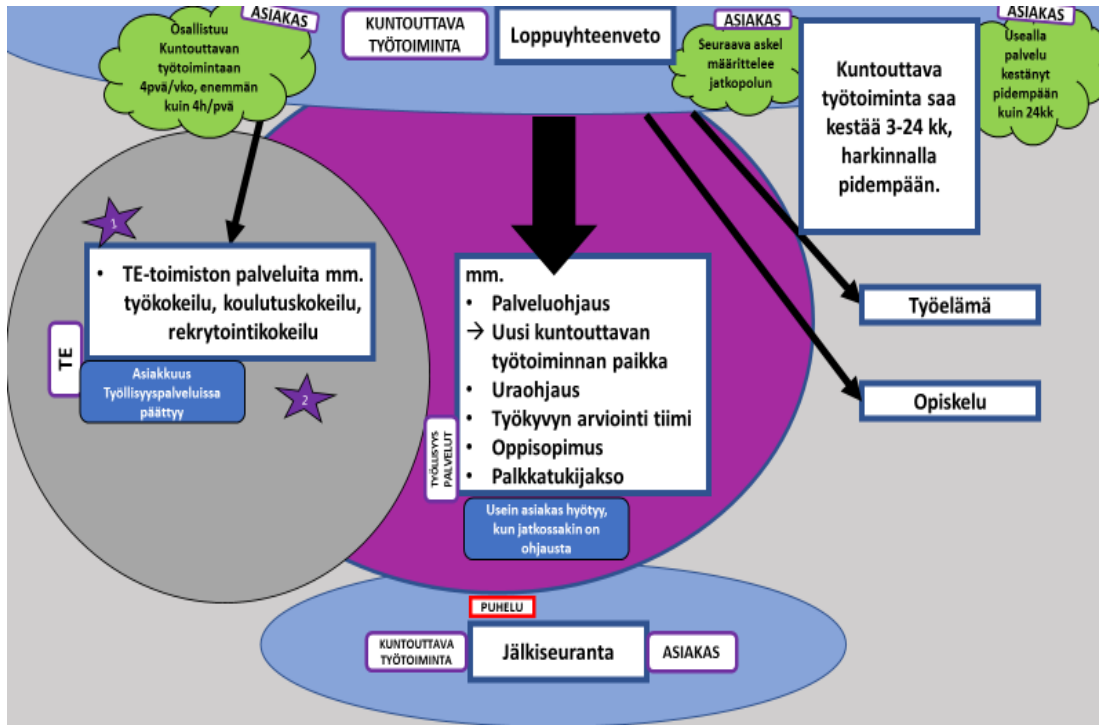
ASIAKAS

Osallistuu Kuntouttavan työtoimintaan 4pvä/vko, enemmän kuin 4h/pvä

KUNTOUTTAVA TYÖTOIMINTA

Loppuyhteenveto

ASIAKAS

Seuraava askel määrittelee jatkopolun

ASIAKAS

Usealla palvelu kestänyt pidempään kuin 24kk

Kuntouttava työtoiminta saa kestää 3-24 kk, harkinnalla pidempään.

1

• TE-toimiston palveluita mm. työkokeilu, koulutuskokeilu, rekrytointikokeilu

TE

Asiakkuus Työllisyyspalveluissa päättyy

2

mm.
• Palveluohjaus
→ Uusi kuntouttavan työtoiminnan paikka
• Uraohjaus
• Työkyvyn arviointi tiimi
• Oppisopimus
• Palkkatukijakso

TYÖLLISYYS PALVELUT

Usein asiakas hyötyy, kun jatkossakin on ohjausta

Työelämä

Opiskelu

PUHELU

KUNTOUTTAVA TYÖTOIMINTA

Jälkiseuranta

ASIAKAS